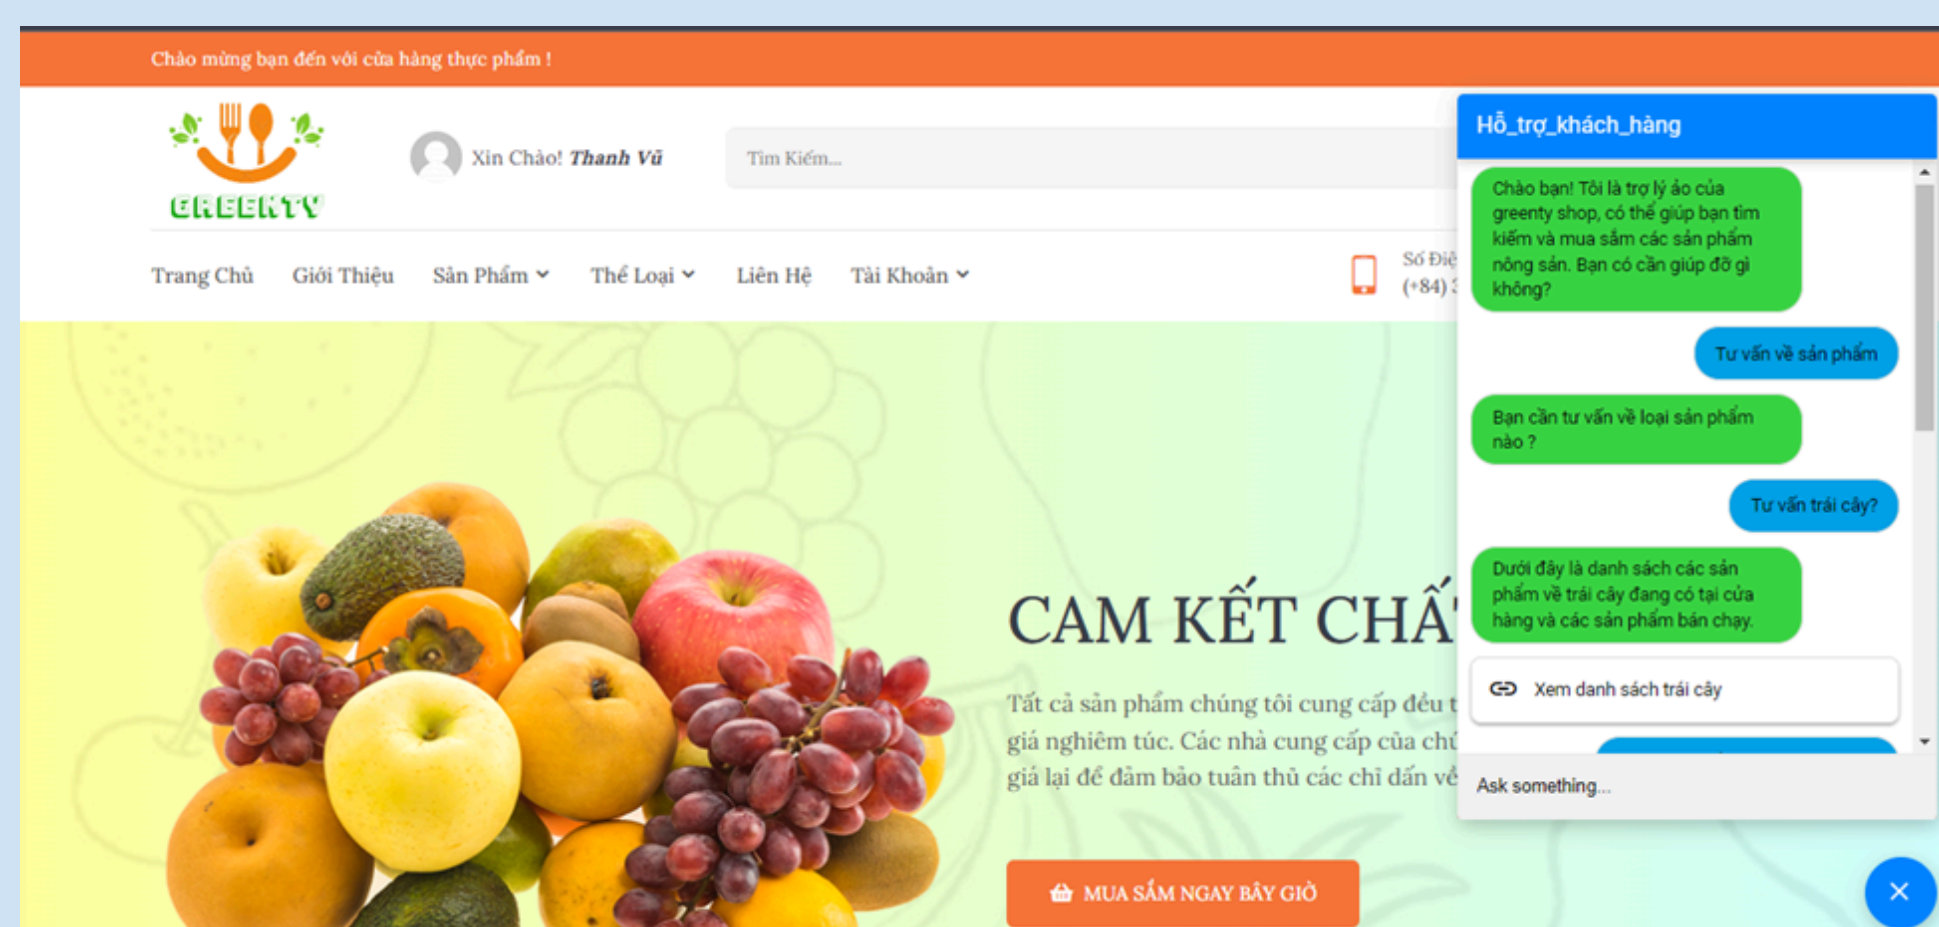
Chào mừng bạn đến với cửa hàng thực phẩm !

GREENTY

Xin Chào! Thanh Vũ

Tìm Kiếm...

Trang Chủ Giới Thiệu Sản Phẩm Thể Loại Liên Hệ Tài Khoản

Số Điệ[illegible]
(+84) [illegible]

CAM KẾT CHẤ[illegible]

Tất cả sản phẩm chúng tôi cung cấp đều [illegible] giá nghiêm túc. Các nhà cung cấp của chú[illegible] giá lại để đảm bảo tuân thủ các chỉ dẫn về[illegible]

MUA SẮM NGAY BÂY GIỜ

Hỗ_trợ_khách_hàng

Chào bạn! Tôi là trợ lý ảo của greenty shop, có thể giúp bạn tìm kiếm và mua sắm các sản phẩm nông sản. Bạn có cần giúp đỡ gì không?

Tư vấn về sản phẩm

Bạn cần tư vấn về loại sản phẩm nào ?

Tư vấn trái cây?

Dưới đây là danh sách các sản phẩm về trái cây đang có tại cửa hàng và các sản phẩm bán chạy.

Xem danh sách trái cây

Ask something...